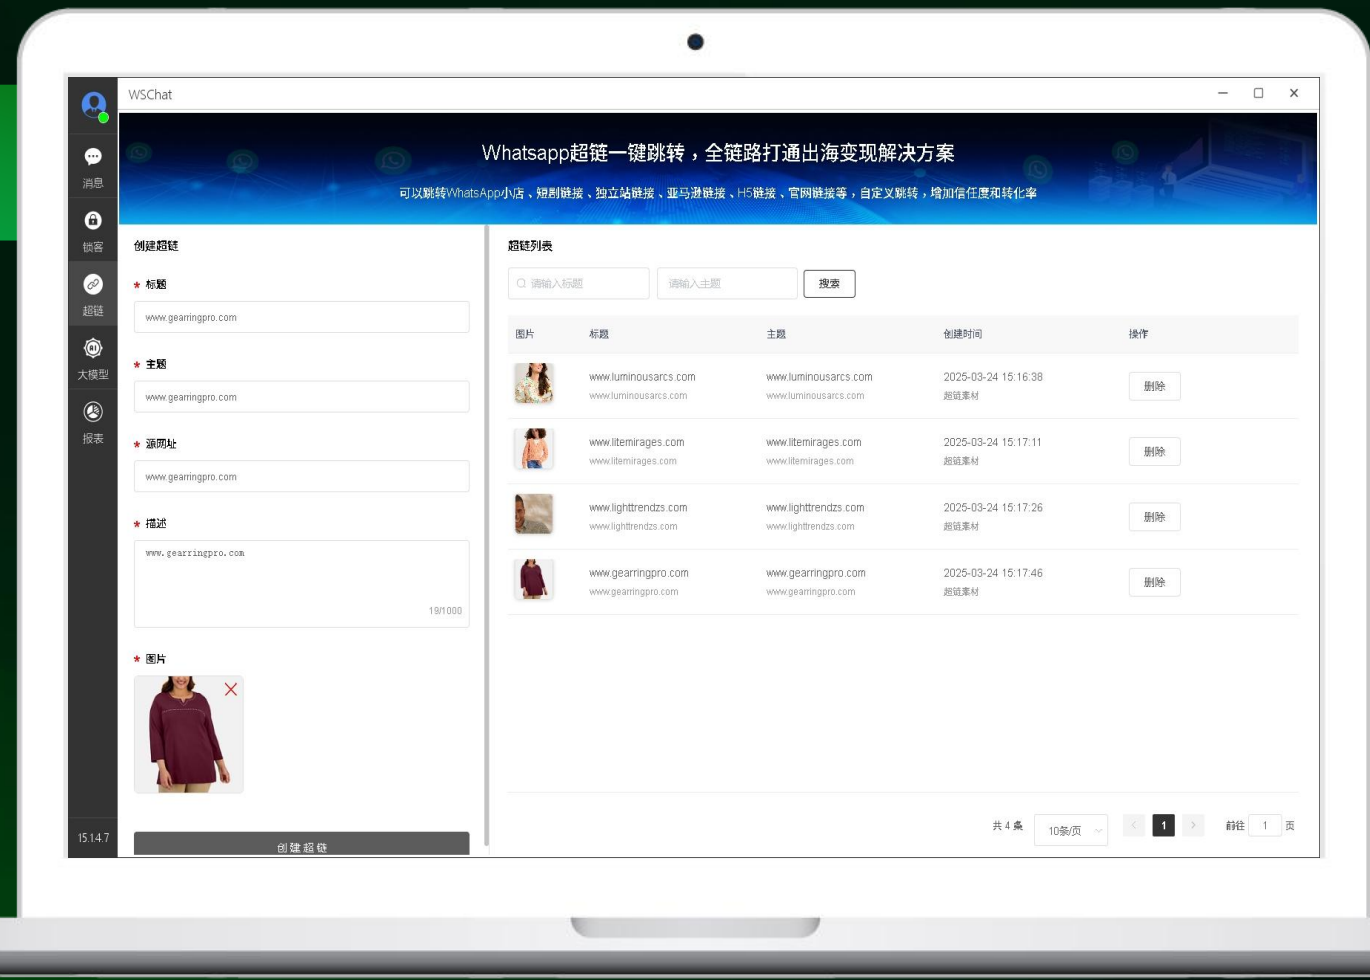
WSChat

消息
锁客
超链
大模型
报表
15.14.7

Whatsapp超链一键跳转，全链路打通出海变现解决方案

可以跳转WhatsApp小店、短剧链接、独立站链接、亚马逊链接、H5链接、官网链接等，自定义跳转，增加信任度和转化率

创建超链

* 标题
www.gearringpro.com

* 主题
www.gearringpro.com

* 源网址
www.gearringpro.com

* 描述
www.gearringpro.com
19/1000

* 图片

创建超链

超链列表

请输入标题
请输入主题
搜索

| 图片 | 标题 | 主题 | 创建时间 | 操作 |
|---|---|---|---|---|
| | www.luminousarcs.com www.luminousarcs.com | www.luminousarcs.com www.luminousarcs.com | 2025-03-24 15:16:38 超链素材 | 删除 |
| | www.litemirages.com www.litemirages.com | www.litemirages.com www.litemirages.com | 2025-03-24 15:17:11 超链素材 | 删除 |
| | www.lighttrendzs.com www.lighttrendzs.com | www.lighttrendzs.com www.lighttrendzs.com | 2025-03-24 15:17:26 超链素材 | 删除 |
| | www.gearringpro.com www.gearringpro.com | www.gearringpro.com www.gearringpro.com | 2025-03-24 15:17:46 超链素材 | 删除 |

共 4 条
10条/页
1
前往 1 页